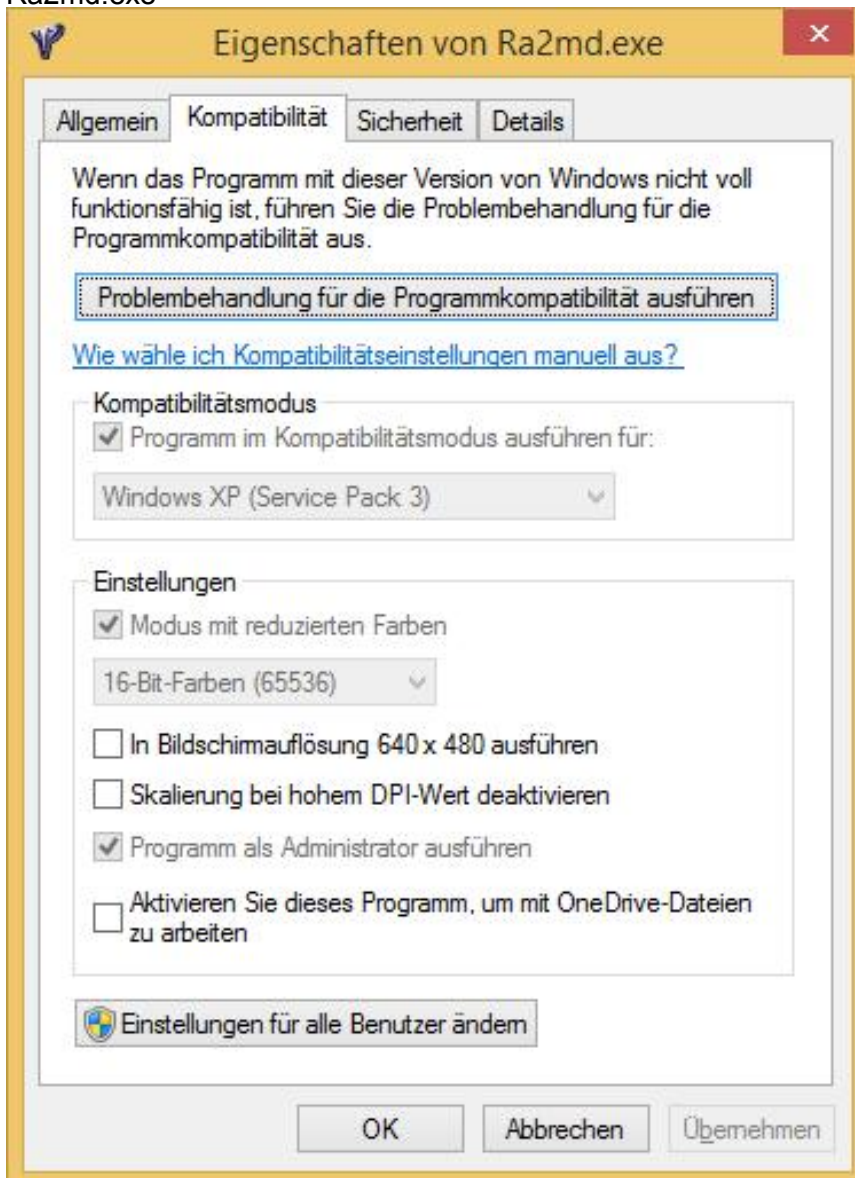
Ra2md.exe

Eigenschaften von Ra2md.exe

×

Allgemein | Kompatibilität | Sicherheit | Details

Wenn das Programm mit dieser Version von Windows nicht voll funktionsfähig ist, führen Sie die Problembehandlung für die Programmkompatibilität aus.

Problembehandlung für die Programmkompatibilität ausführen

Wie wähle ich Kompatibilitätseinstellungen manuell aus?

Kompatibilitätsmodus

Programm im Kompatibilitätsmodus ausführen für:

Windows XP (Service Pack 3)

Einstellungen

Modus mit reduzierten Farben

16-Bit-Farben (65536)

In Bildschirmauflösung 640 x 480 ausführen

Skalierung bei hohem DPI-Wert deaktivieren

Programm als Administrator ausführen

Aktivieren Sie dieses Programm, um mit OneDrive-Dateien zu arbeiten

Einstellungen für alle Benutzer ändern

OK | Abbrechen | Übernehmen